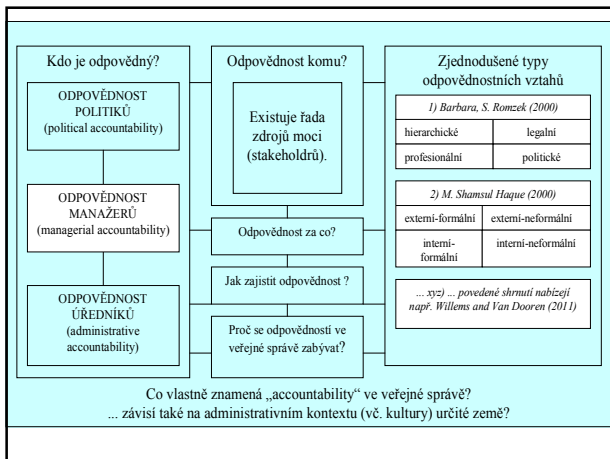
Kdo je odpovědný?

ODPOVĚDNOST POLITIKŮ (political accountability)

ODPOVĚDNOST MANAŽERŮ (managerial accountability)

ODPOVĚDNOST ÚŘEDNÍKŮ (administrative accountability)

Odpovědnost komu?

Existuje řada zdrojů moci (stakeholdrů).

Odpovědnost za co?

Jak zajistit odpovědnost ?

Proč se odpovědností ve veřejné správě zabývat?

Zjednodušené typy odpovědnostních vztahů

1) Barbara, S. Romzek (2000)

| hierarchické | legalní |
|---|---|
| profesionální | politické |

2) M. Shamsul Haque (2000)

| externí-formální | externí-neformální |
|---|---|
| interní-formální | interní-neformální |

... xyz) ... povedené shrnutí nabízejí např. Willems and Van Dooren (2011)

Co vlastně znamená „accountability" ve veřejné správě?
... závisí také na administrativním kontextu (vč. kultury) určité země?